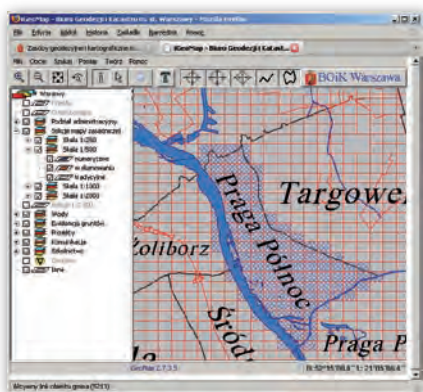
iKerMap - Biuro Geodezji i Katastru m. st. Warszawy - Mozilla Firefox

Plik Edycja Widok Historia Zakładki Narzędzia Pomoc

Zasoby geodezyjnej i kartograficzne m... | iKerMap - Biuro Geodezji i Katast...

Plik Opcje Szukaj Pomiar Twórz Pomoc

BGiK Warszawa

Warstwy
Podział administracyjny
Sekcje mapy zasadniczej
Skala 1:250
Skala 1:500
numeryczne
w ołówkowej
klasyczne
Skala 1:1000
Skala 1:2000
Wody
Ewidencja gruntów
Rozkłady
Komunikacja
Infrastruktura
Granice
Inne

Targowe
Praga Północ
Żoliborz
Śród
Praga P
la

GeoMap 2.7.3.5

Aktywny link obiektu grupa (5211)